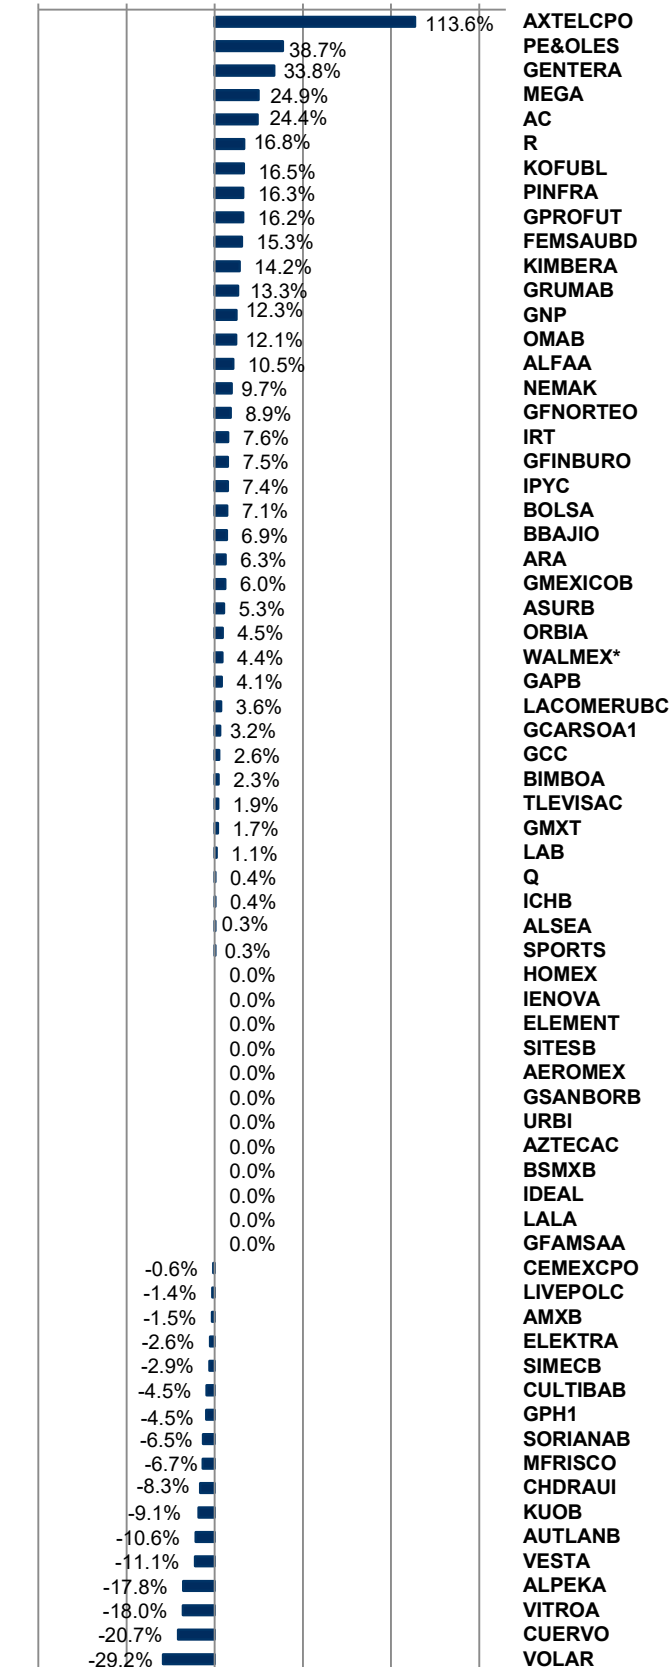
113.6% AXTELCPO
38.7% PE&OLES
33.8% GENTERA
24.9% MEGA
24.4% AC
16.8% R
16.5% KOFUBL
16.3% PINFRA
16.2% GPROFUT
15.3% FEMSAUBD
14.2% KIMBERA
13.3% GRUMAB
12.3% GNP
12.1% OMAB
10.5% ALFAA
9.7% NEMAK
8.9% GFNORTEO
7.6% IRT
7.5% GFINBURO
7.4% IPYC
7.1% BOLSA
6.9% BBAJIO
6.3% ARA
6.0% GMEXICOB
5.3% ASURB
4.5% ORBIA
4.4% WALMEX*
4.1% GAPB
3.6% LACOMERUBC
3.2% GCARSOA1
2.6% GCC
2.3% BIMBOA
1.9% TLEVISAC
1.7% GMXT
1.1% LAB
0.4% Q
0.4% ICHB
0.3% ALSEA
0.3% SPORTS
0.0% HOMEX
0.0% IENOVA
0.0% ELEMENT
0.0% SITESB
0.0% AEROMEX
0.0% GSANBORB
0.0% URBI
0.0% AZTECAC
0.0% BSMXB
0.0% IDEAL
0.0% LALA
0.0% GFAMSAA
-0.6% CEMEXCPO
-1.4% LIVEPOLC
-1.5% AMXB
-2.6% ELEKTRA
-2.9% SIMECB
-4.5% CULTIBAB
-4.5% GPH1
-6.5% SORIANAB
-6.7% MFRISCO
-8.3% CHDRAUI
-9.1% KUOB
-10.6% AUTLANB
-11.1% VESTA
-17.8% ALPEKA
-18.0% VITROA
-20.7% CUERVO
-29.2% VOLAR